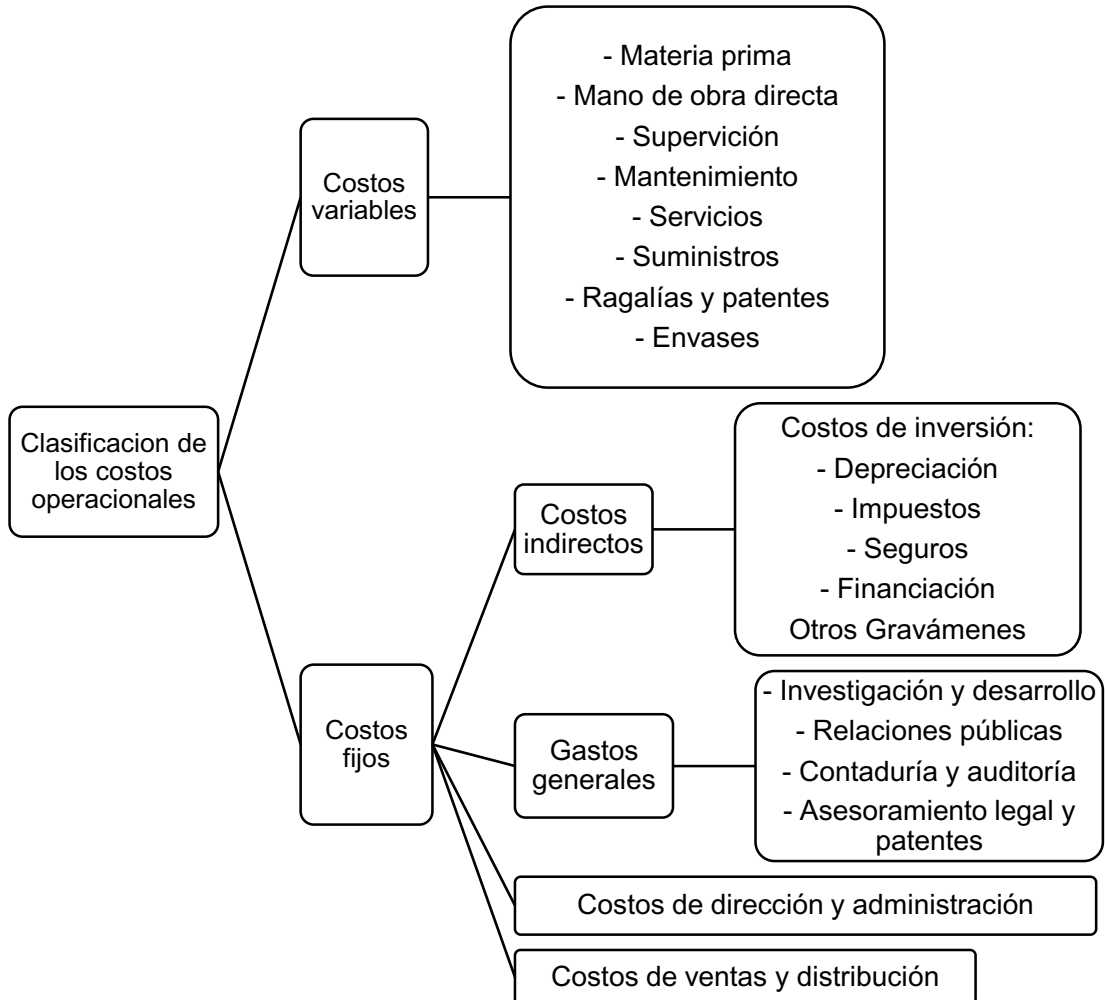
Clasificacion de los costos operacionales

Costos variables

- Materia prima
- Mano de obra directa
- Supervición
- Mantenimiento
- Servicios
- Suministros
- Ragalías y patentes
- Envases

Costos fijos

Costos indirectos

Costos de inversión:
- Depreciación
- Impuestos
- Seguros
- Financiación
Otros Gravámenes

Gastos generales

- Investigación y desarrollo
- Relaciones públicas
- Contaduría y auditoría
- Asesoramiento legal y patentes

Costos de dirección y administración

Costos de ventas y distribución